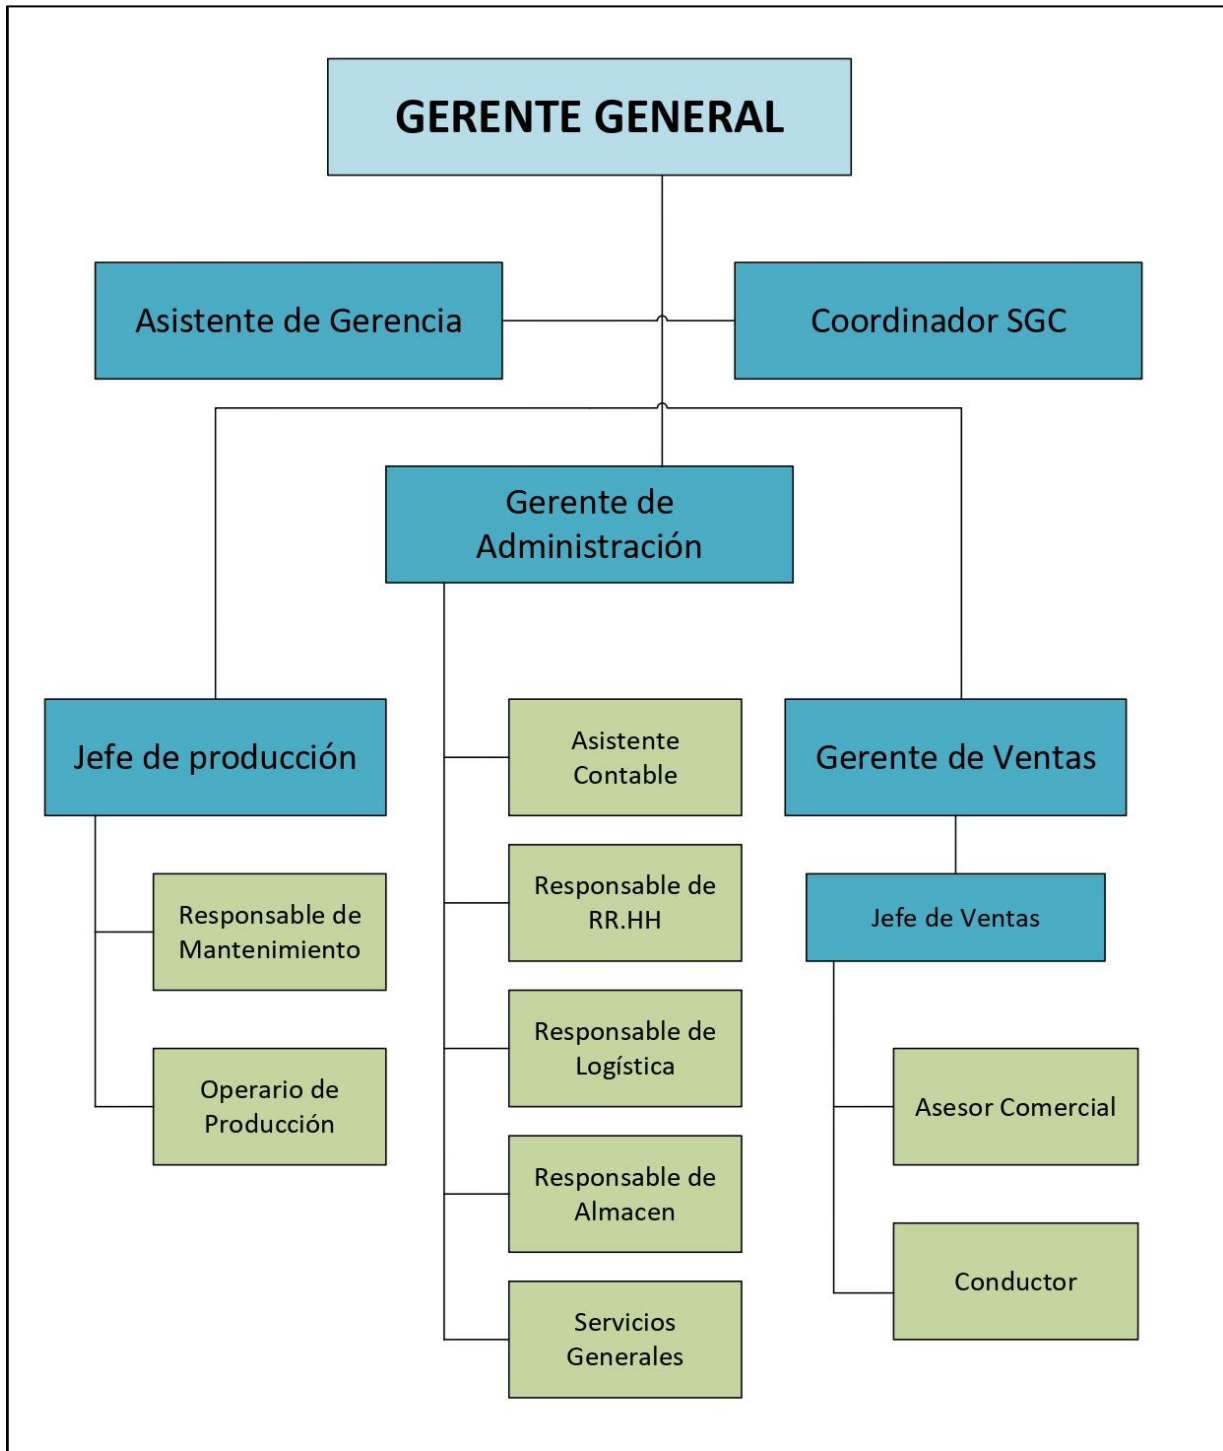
GERENTE GENERAL

Asistente de Gerencia

Coordinador SGC

Gerente de Administración

Jefe de producción

Responsable de Mantenimiento

Operario de Producción

Asistente Contable

Responsable de RR.HH

Responsable de Logística

Responsable de Almacen

Servicios Generales

Gerente de Ventas

Jefe de Ventas

Asesor Comercial

Conductor